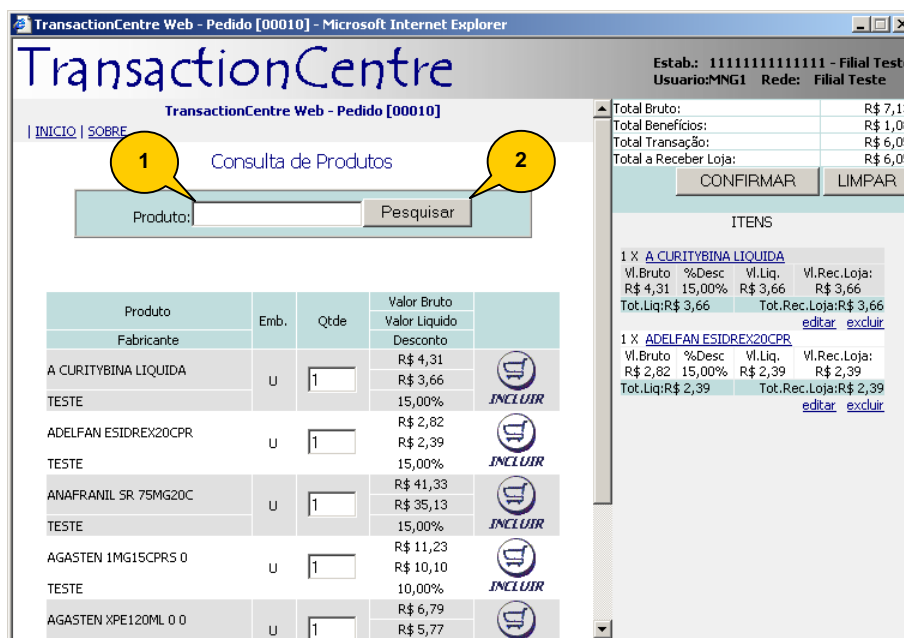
TransactionCentre Web - Pedido [00010] - Microsoft Internet Explorer

TransactionCentre

Estab.: 11111111111111 - Filial Test
Usuario:MNG1 Rede: Filial Teste

TransactionCentre Web - Pedido [00010]

| INICIO | SOBRE

Consulta de Produtos

1

2

Produto: Pesquisar

| Produto / Fabricante | Emb. | Qtde | Valor Bruto / Valor Liquido / Desconto | |
|---|---|---|---|---|
| A CURITYBINA LIQUIDA / TESTE | U | 1 | R$ 4,31 / R$ 3,66 / 15,00% | INCLUIR |
| ADELFAN ESIDREX20CPR / TESTE | U | 1 | R$ 2,82 / R$ 2,39 / 15,00% | INCLUIR |
| ANAFRANIL SR 75MG20C / TESTE | U | 1 | R$ 41,33 / R$ 35,13 / 15,00% | INCLUIR |
| AGASTEN 1MG15CPRS 0 / TESTE | U | 1 | R$ 11,23 / R$ 10,10 / 10,00% | INCLUIR |
| AGASTEN XPE120ML 0 0 | U | 1 | R$ 6,79 / R$ 5,77 | |

| | |
|---|---|
| Total Bruto: | R$ 7,1 |
| Total Benefícios: | R$ 1,0 |
| Total Transação: | R$ 6,0 |
| Total a Receber Loja: | R$ 6,0 |

CONFIRMAR LIMPAR

ITENS

1 X A CURITYBINA LIQUIDA

| Vl.Bruto | %Desc | Vl.Liq. | Vl.Rec.Loja: |
|---|---|---|---|
| R$ 4,31 | 15,00% | R$ 3,66 | R$ 3,66 |

Tot.Liq:R$ 3,66 Tot.Rec.Loja:R$ 3,66
editar excluir

1 X ADELFAN ESIDREX20CPR

| Vl.Bruto | %Desc | Vl.Liq. | Vl.Rec.Loja: |
|---|---|---|---|
| R$ 2,82 | 15,00% | R$ 2,39 | R$ 2,39 |

Tot.Liq:R$ 2,39 Tot.Rec.Loja:R$ 2,39
editar excluir